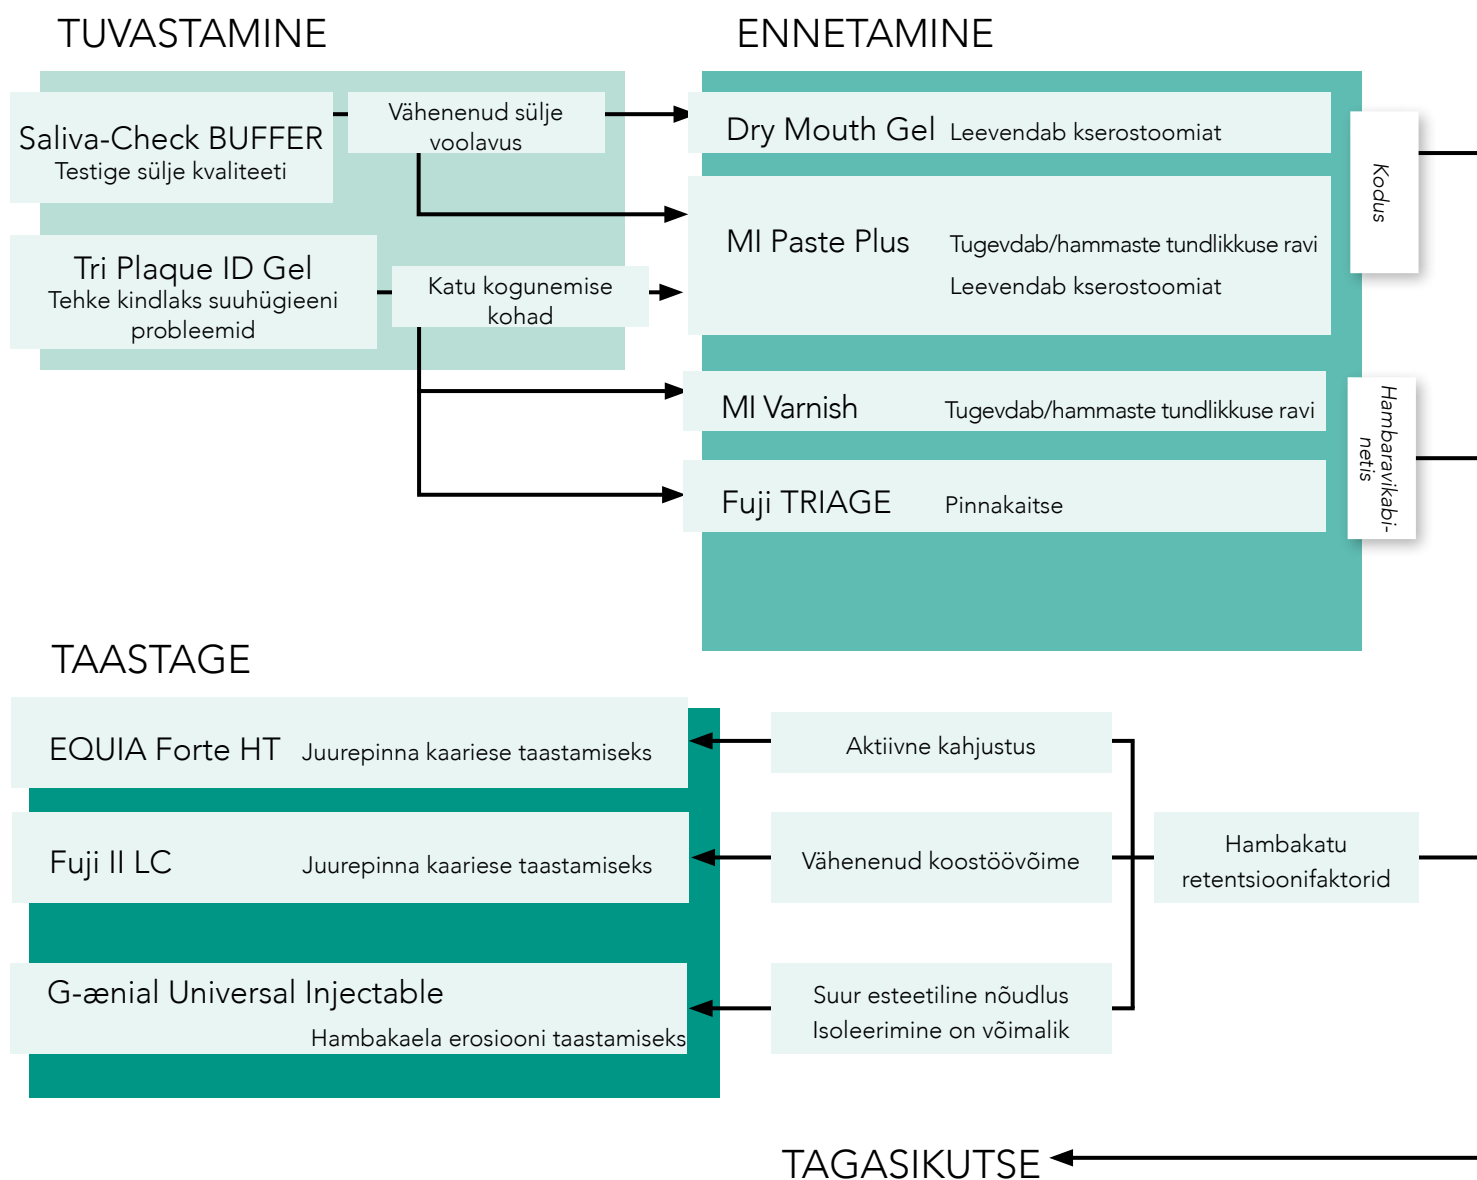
TUVASTAMINE

ENNETAMINE

Saliva-Check BUFFER
Testige sülje kvaliteeti

Vähenenud sülje voolavus

Tri Plaque ID Gel
Tehke kindlaks suuhügieeni probleemid

Katu kogunemise kohad

Dry Mouth Gel Leevendab kserostoomiat

MI Paste Plus Tugevdab/hammaste tundlikkuse ravi
Leevendab kserostoomiat

Kodus

MI Varnish Tugevdab/hammaste tundlikkuse ravi

Fuji TRIAGE Pinnakaitse

Hambaravikabi-netis

TAASTAGE

EQUIA Forte HT Juurepinna kaariese taastamiseks

Fuji II LC Juurepinna kaariese taastamiseks

G-ænial Universal Injectable
Hambakaela erosiooni taastamiseks

Aktiivne kahjustus

Vähenenud koostöövõime

Suur esteetiline nõudlus
Isoleerimine on võimalik

Hambakatu retentsioonifaktorid

TAGASIKUTSE